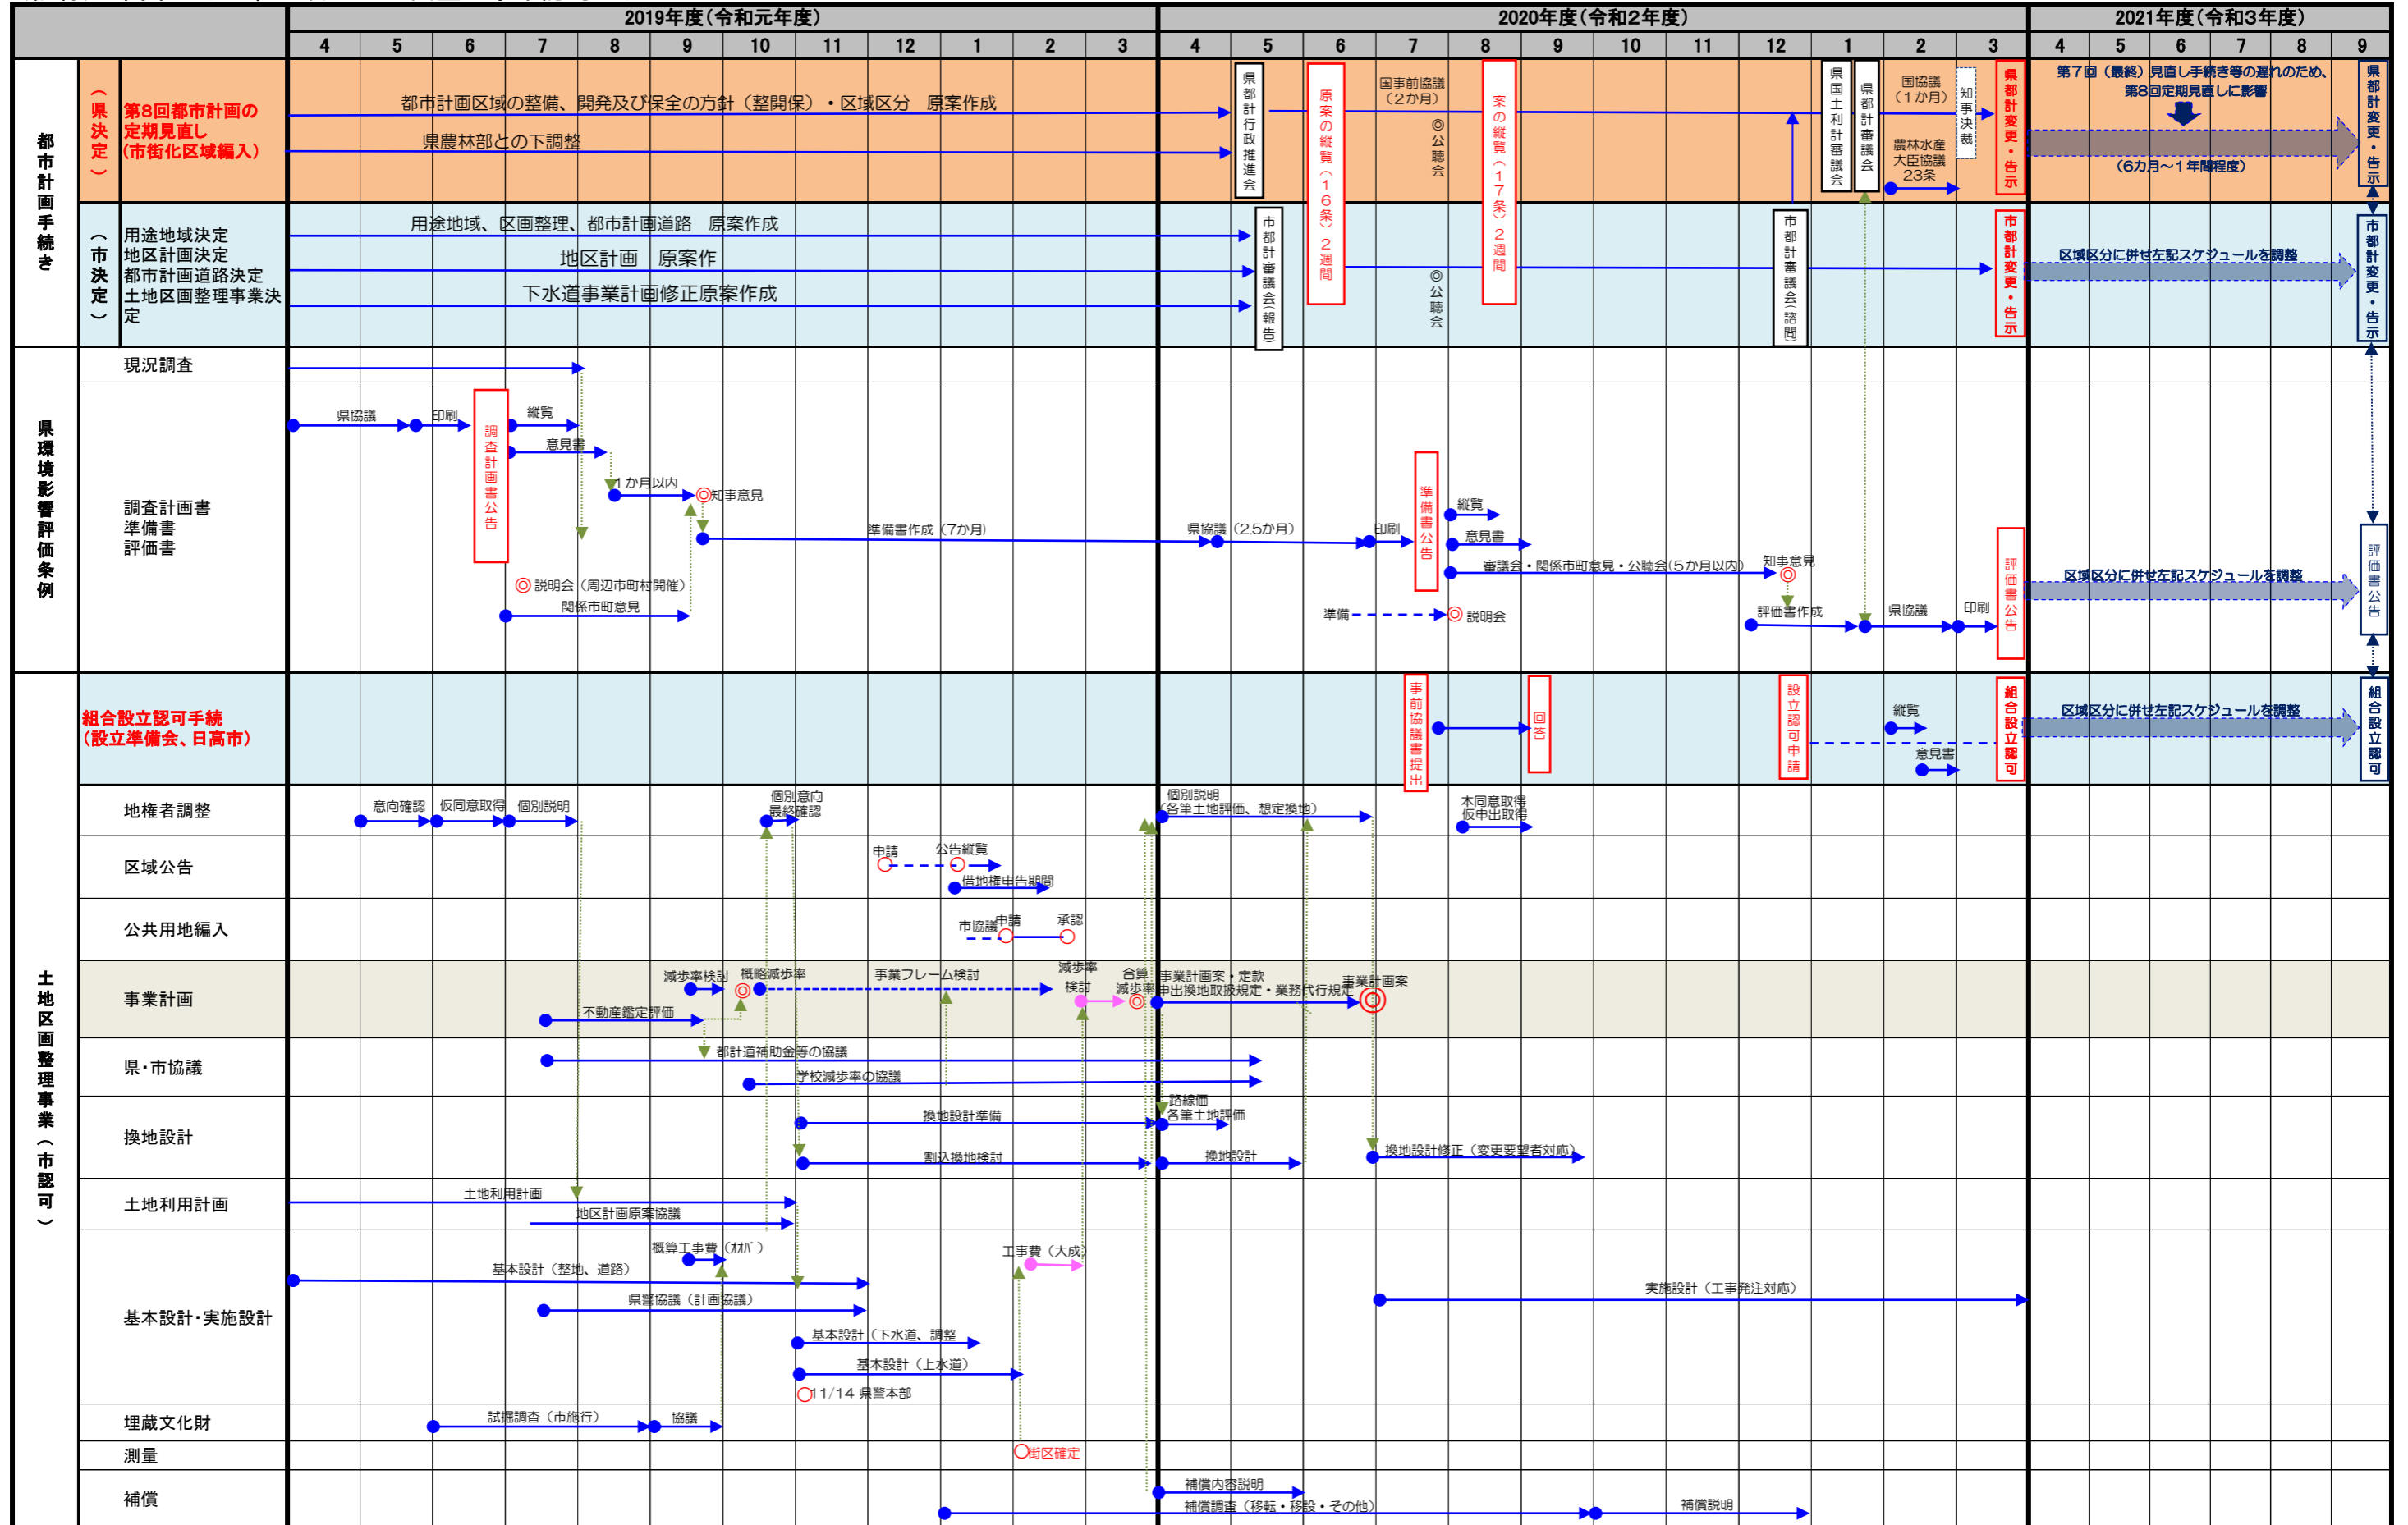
| | 2019年度（令和元年度） | 2020年度（令和2年度） | 2021年度（令和3年度） |
|---|---|---|---|
| | 4 5 6 7 8 9 10 11 12 1 2 3 | 4 5 6 7 8 9 10 11 12 1 2 3 | 4 5 6 7 8 9 |

都市計画手続き

（県決定）
第8回都市計画の定期見直し（市街化区域編入）
都市計画区域の整備、開発及び保全の方針（整開保）・区域区分　原案作成
県農林部との下調整
県都市行政推進会
原案の縦覧（16条）2週間
国事前協議（2か月）
◎公聴会
案の縦覧（17条）2週間
県国土利用計画審議会
県都市計画審議会
国協議（1か月）
知事決裁
農林水産大臣協議23条
県都市計変更・告示
第7回（最終）見直し手続き等の遅れのため、第8回定期見直しに影響
（6カ月〜1年間程度）
県都市計変更・告示

（市決定）
用途地域決定
地区計画決定
都市計画道路決定
土地区画整理事業決定
用途地域、区画整理、都市計画道路　原案作成
地区計画　原案作
下水道事業計画修正原案作成
市都市計画審議会報告
◎公聴会
市都市計画審議会諮問
市都市計変更・告示
区域区分に併せ左記スケジュールを調整
市都市計変更・告示

県環境影響評価条例
現況調査
調査計画書
準備書
評価書
県協議
印刷
調査計画書公告
縦覧
意見書
1か月以内
◎知事意見
準備書作成（7か月）
◎説明会（周辺市町村開催）
関係市町意見
県協議（2.5か月）
印刷
準備書公告
縦覧
意見書
審議会・関係市町意見・公聴会（5か月以内）
知事意見
準備
◎説明会
評価書作成
県協議
印刷
評価書公告
区域区分に併せ左記スケジュールを調整
評価書公告

土地区画整理事業（市認可）
組合設立認可手続（設立準備会、日高市）
事前協議書提出
回答
設立認可申請
縦覧
意見書
組合設立認可
区域区分に併せ左記スケジュールを調整
組合設立認可

地権者調整
意向確認
仮同意取得
個別説明
個別意向最終確認
個別説明（各筆土地評価、想定換地）
本同意取得
仮申出取得

区域公告
申請
公告縦覧
借地権申告期間

公共用地編入
市協議
申請
承認

事業計画
減歩率検討
概略減歩率
事業フレーム検討
減歩率検討
合算減歩率
事業計画案・定款
申出換地取扱規定・業務代行規定
事業計画案
不動産鑑定評価

県・市協議
都計道補助金等の協議
学校減歩率の協議

換地設計
換地設計準備
路線価
各筆土地評価
割込換地検討
換地設計
換地設計修正（変更要望者対応）

土地利用計画
土地利用計画
地区計画原案協議

基本設計・実施設計
概算工事費（ｵｵﾊﾞ）
基本設計（整地、道路）
工事費（大成）
県警協議（計画協議）
基本設計（下水道、調整
基本設計（上水道）
11/14 県警本部
実施設計（工事発注対応）

埋蔵文化財
試掘調査（市施行）
協議

測量
街区確定

補償
補償内容説明
補償調査（移転・移設・その他）
補償説明